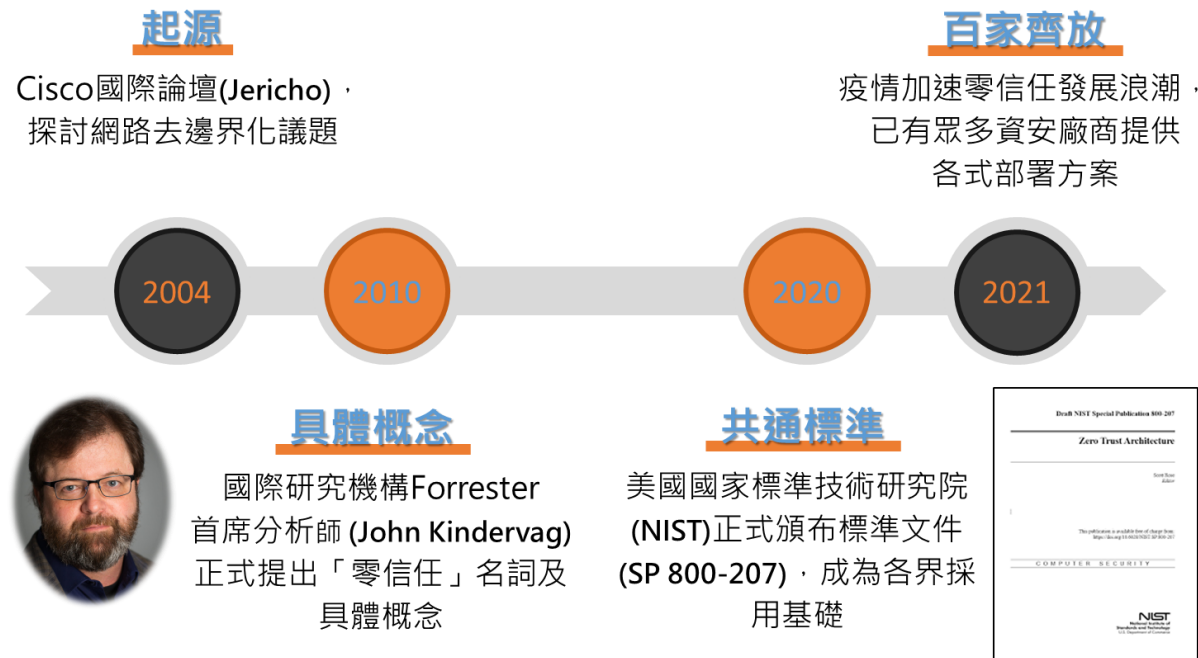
起源

Cisco國際論壇(Jericho)，探討網路去邊界化議題

百家齊放

疫情加速零信任發展浪潮，已有眾多資安廠商提供各式部署方案

2004

2010

2020

2021

具體概念

國際研究機構Forrester首席分析師 (John Kindervag)正式提出「零信任」名詞及具體概念

共通標準

美國國家標準技術研究院(NIST)正式頒布標準文件(SP 800-207)，成為各界採用基礎

Draft NIST Special Publication 800-207

Zero Trust Architecture

Scott Rose
Editor

This publication is available free of charge from:
https://doi.org/10.6028/NIST.SP.800-207

COMPUTER SECURITY

NIST
National Institute of
Standards and Technology
U.S. Department of Commerce